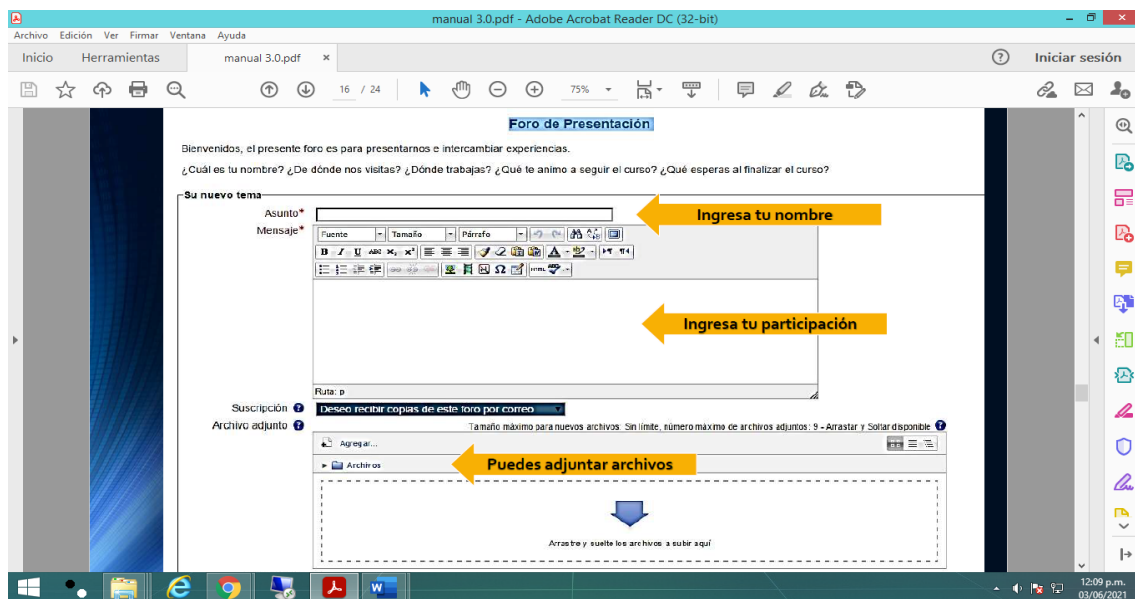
manual 3.0.pdf - Adobe Acrobat Reader DC (32-bit)

Archivo Edición Ver Firmar Ventana Ayuda

Inicio Herramientas manual 3.0.pdf ×

Iniciar sesión

16 / 24 75%

Foro de Presentación

Bienvenidos, el presente foro es para presentarnos e intercambiar experiencias.

¿Cuál es tu nombre? ¿De dónde nos visitas? ¿Dónde trabajas? ¿Qué te animo a seguir el curso? ¿Qué esperas al finalizar el curso?

Su nuevo tema

Asunto*

Ingresa tu nombre

Mensaje*

Fuente Tamaño Párrafo

Ingresa tu participación

Ruta: p

Suscripción

Deseo recibir copias de este foro por correo

Archivo adjunto

Tamaño máximo para nuevos archivos: Sin límite, número máximo de archivos adjuntos: 9 - Arrastar y Soltar disponible

Agregar...

Archivos

Puedes adjuntar archivos

Arrastre y suelte los archivos a subir aquí

12:09 p.m.
03/06/2021